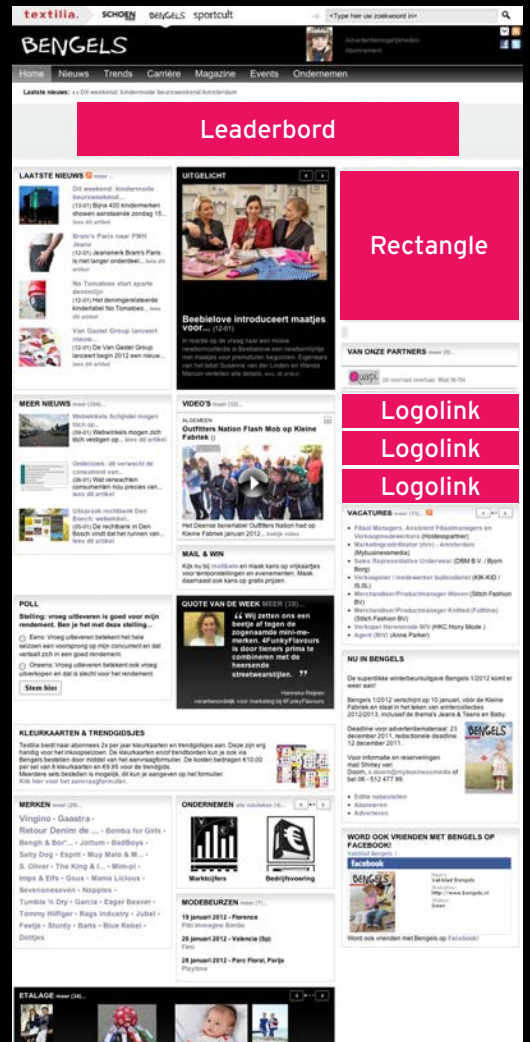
textilia. SCHOENEN BENGELS sportcult

<Type hier uw zoekwoord in>

BENGELS

Adverteermogelijkheden
Abonnement

Home Nieuws Trends Carrière Magazine Events Ondernemen

Laatste nieuws: Dit weekend: kindermode beursweekend Amsterdam

Leaderbord

LAATSTE NIEUWS

Dit weekend: kindermode beursweekend...
(13-01) Bijna 400 kindermerken showen aanstaande zondag 15... lees dit artikel

Bram's Paris naar PMH Jeans
(12-01) Jeansmerk Bram's Paris is niet langer onderdeel... lees dit artikel

No Tomatoes start sportе damelijn
(12-01) Het denimgerelateerde kinderlabel No Tomatoes... lees dit artikel

Van Gastel Group lanceert nieuw...
(12-01) De Van Gastel Group lanceert begin 2012 een nieuw... lees dit artikel

UITGELICHT

Beebielove introduceert maatjes voor... (12-01)

Rectangle

VAN ONZE PARTNERS

MEER NIEUWS

Webwinkels Schijndel mogen toch op...
(09-01) Webwinkels mogen zich toch vestigen op... lees dit artikel

Onderzoek: dit verwacht de consument van...
(05-01) Wat verwachten consumenten nou precies van... lees dit artikel

Uitspraak rechtbank Den Bosch: webwinkel...
(05-01) De rechtbank in Den Bosch vindt dat het runnen van... lees dit artikel

VIDEO'S

ALGEMEEN
Outfitters Nation Flash Mob op Kleine Fabriek

Het Deense benenlabel Outfitters Nation had op Kleine Fabriek in januari 2012... bekijk video

Logolink

Logolink

Logolink

VACATURES

Filiaal Managers, Assistent Filiaalmanagers en Verkoopmedewerkers (Hoofdessprather)
Marketingcoördinator (m/v) - Amsterdam (Mybusinessmedia)
Sales Representative Underwear (DBM B.V. / Bjorn Borg)
Verkoopster / medewerker buitendienst (KIK-KID / B.S.)
Merchandiser/Productmanager Woven (Stitch Fashion BV)
Merchandiser/Productmanager Knitted (Fulltime) (Stitch Fashion BV)
Verkoper Herenmode M/V (HKC Hony Mode)
Agent (M/V) (Anne Parker)

MAIL & WIN

POLL

Stelling: vroeg uitleveren is goed voor mijn rendement. Ben je het met deze stelling...

Eens: Vroeg uitleveren betekent het hele seizoen een voorsprong op mijn concurrent en dat vertaalt zich in een goed rendement.

Oneens: Vroeg uitleveren betekent ook vroeg uitverkopen en dat is slecht voor het rendement

Stem hier

QUOTE VAN DE WEEK

Wij zetten ons een beetje af tegen de zogenaamde mini-me-merken. 4FunkyFlavours is door tieners prima te combineren met de heersende streetwearstijlen.

NU IN BENGELS

De superdikke winterbeursuitgave Bengels 1/2012 komt er weer aan!

KLEURKAARTEN & TRENDGIDSJES

MERKEN

Vingino · Gaastra · Retour Denim de ... · Bomba for Girls · Bengh & Bor'... · Jottum · BadBoys · Salty Dog · Esprit · Muy Malo & M... · S. Oliver · The King & I... · Mim-pi · Imps & Elfs · Geox · Mama Licious · Sevenoneseven · Noppies · Tumble 'n Dry · Garcia · Eager Beaver · Tommy Hilfiger · Rags Industry · Jubel · Feetje · Sturdy · Barts · Blue Rebel · Dottjes

ONDERNEMEN

Marktcijfers
Bedrijfsvoering

MODEBEURZEN

19 januari 2012 - Florence
Pitti Immagine Bimbo
19 januari 2012 - Valencia (Sp)
Fimi
28 januari 2012 - Parc Floral, Parijs
Playtime

Editie nabestellen
Abonneren
Adverteren

WORD OOK VRIENDEN MET BENGELS OP FACEBOOK!

facebook

Word ook vrienden met Bengels op Facebook!

ETALAGE